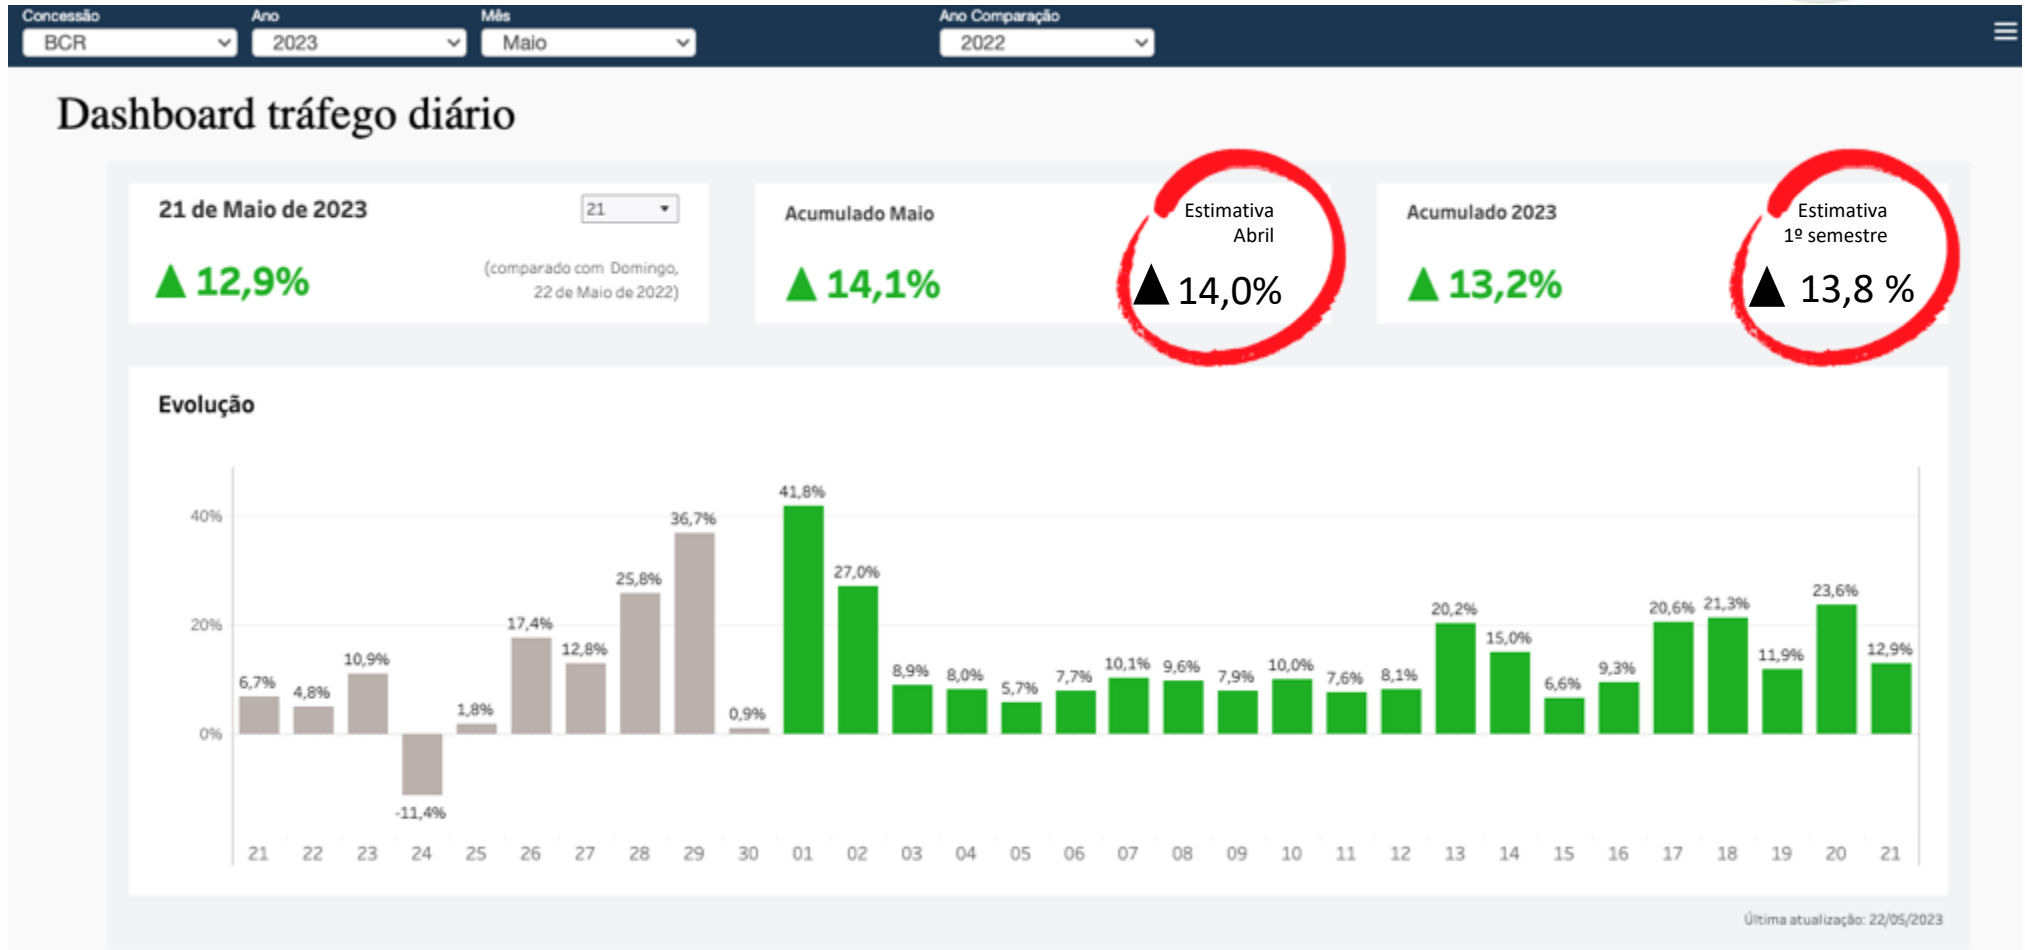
Concessão
BCR
Ano
2023
Mês
Maio
Ano Comparação
2022

Dashboard tráfego diário

21 de Maio de 2023
21
▲ 12,9%
(comparado com Domingo, 22 de Maio de 2022)

Acumulado Maio
▲ 14,1%

Estimativa Abril
▲ 14,0%

Acumulado 2023
▲ 13,2%

Estimativa 1º semestre
▲ 13,8 %

Evolução

40%
20%
0%

6,7% 4,8% 10,9% -11,4% 1,8% 17,4% 12,8% 25,8% 36,7% 0,9% 41,8% 27,0% 8,9% 8,0% 5,7% 7,7% 10,1% 9,6% 7,9% 10,0% 7,6% 8,1% 20,2% 15,0% 6,6% 9,3% 20,6% 21,3% 11,9% 23,6% 12,9%

21 22 23 24 25 26 27 28 29 30 01 02 03 04 05 06 07 08 09 10 11 12 13 14 15 16 17 18 19 20 21

Última atualização: 22/05/2023